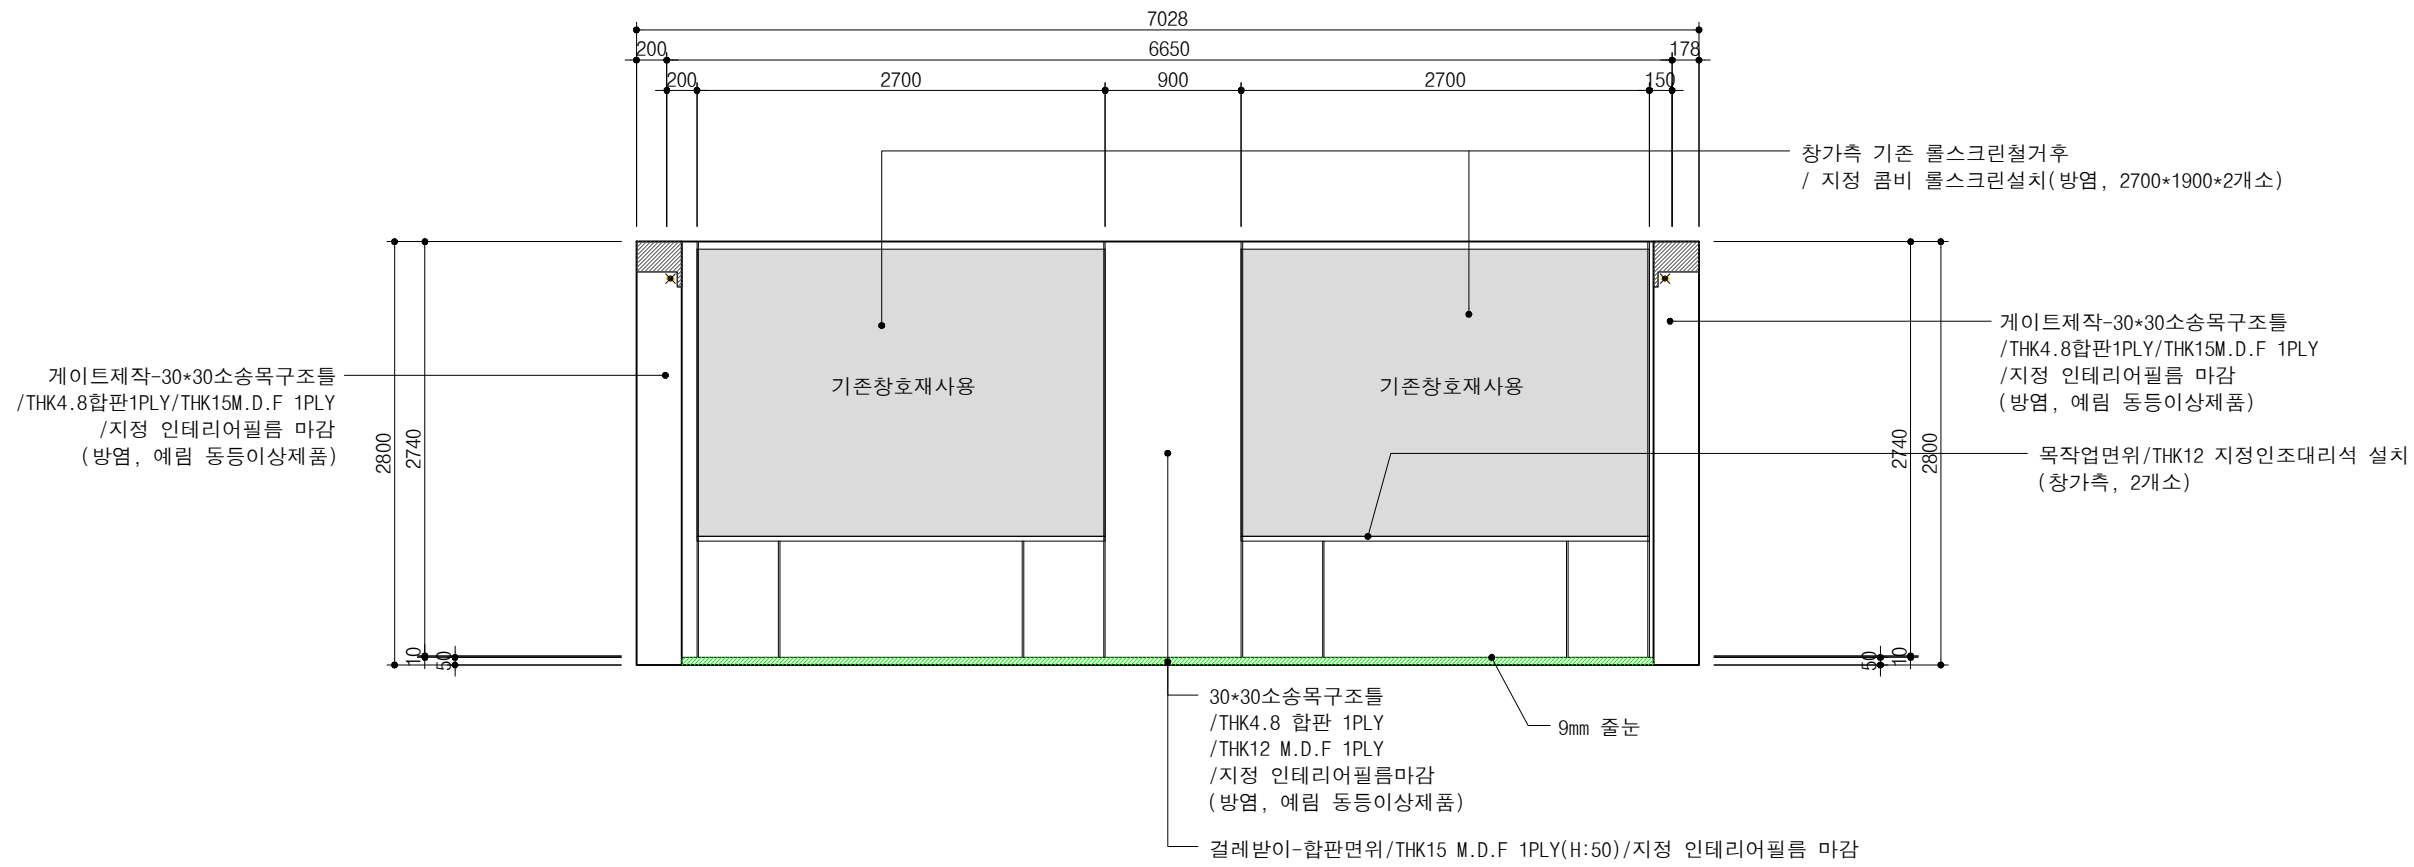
7028

200 6650 178

200 2700 900 2700 150

창가측 기존 롤스크린철거후
/ 지정 콤비 롤스크린설치(방염, 2700*1900*2개소)

게이트제작-30*30소송목구조틀
/THK4.8합판1PLY/THK15M.D.F 1PLY
/지정 인테리어필름 마감
(방염, 예림 동등이상제품)

기존창호재사용

기존창호재사용

게이트제작-30*30소송목구조틀
/THK4.8합판1PLY/THK15M.D.F 1PLY
/지정 인테리어필름 마감
(방염, 예림 동등이상제품)

목작업면위/THK12 지정인조대리석 설치
(창가측, 2개소)

2800 2740 10 50

2740 2800 50 10

30*30소송목구조틀
/THK4.8 합판 1PLY
/THK12 M.D.F 1PLY
/지정 인테리어필름마감
(방염, 예림 동등이상제품)

9mm 줄눈

걸레받이-합판면위/THK15 M.D.F 1PLY(H:50)/지정 인테리어필름 마감